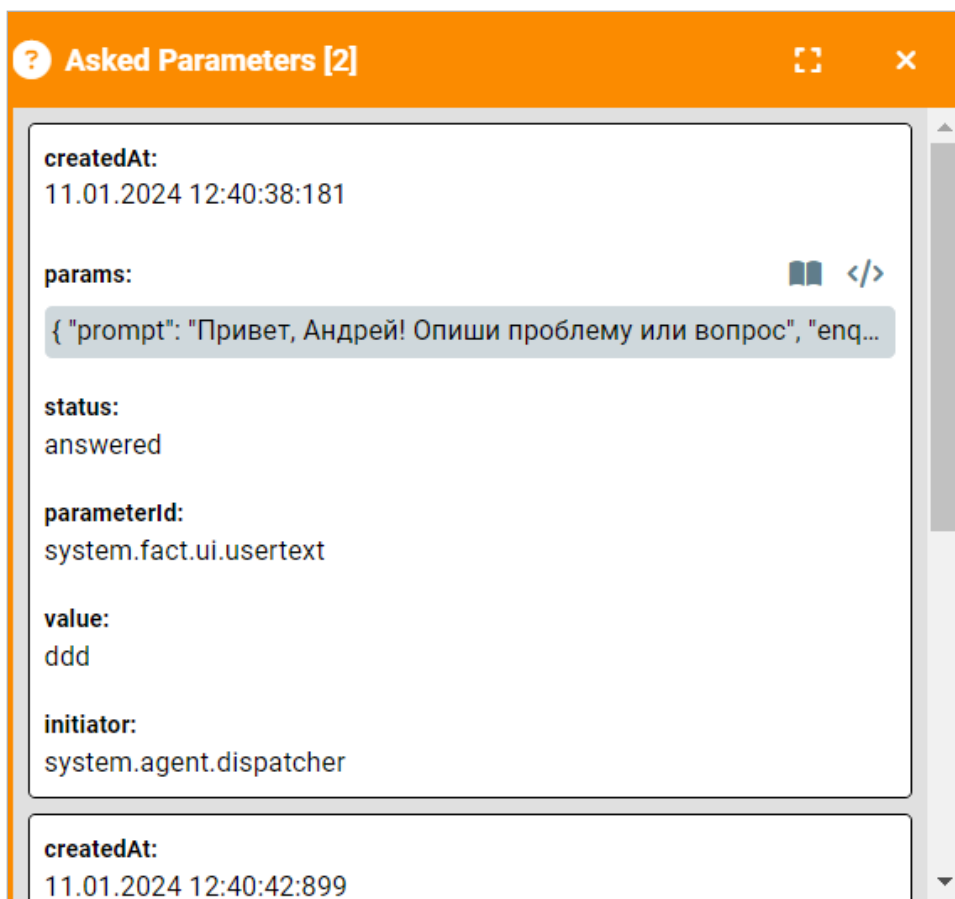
Asked Parameters [2]

createdAt:
11.01.2024 12:40:38:181

params:

{ "prompt": "Привет, Андрей! Опиши проблему или вопрос", "enq...

status:
answered

parameterId:
system.fact.ui.usertext

value:
ddd

initiator:
system.agent.dispatcher

createdAt:
11.01.2024 12:40:42:899